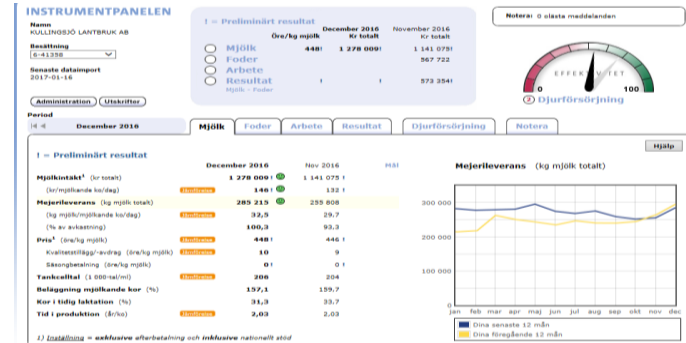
INSTRUMENTPANELEN

Namn
KULLINGSJÖ LANTBRUK AB

Besättning
6-41358

Senaste dataimport
2017-01-16

Administration | Utskrifter

Period
December 2016

! = Preliminärt resultat

| | December 2016 Öre/kg mjölk | Kr totalt | November 2016 Kr totalt |
|---|---|---|---|
| Mjölk | 448! | 1 278 009! | 1 141 075! |
| Foder | | | 567 722 |
| Arbete | | | |
| Resultat Mjölk - Foder | ! | ! | 573 354! |

Notera: 0 olästa meddelanden

EFFEKTIVITET
0 100
Djurförsörjning

Mjölk | Foder | Arbete | Resultat | Djurförsörjning | Notera

Hjälp

! = Preliminärt resultat

| | | December 2016 | | Nov 2016 | Mål |
|---|---|---|---|---|---|
| Mjölkintäkt¹ (kr totalt) | | 1 278 009! | | 1 141 075! | |
| (kr/mjölkande ko/dag) | Jämförelse | 146! | | 132! | |
| Mejerileverans (kg mjölk totalt) | | 285 215 | | 255 808 | |
| (kg mjölk/mjölkande ko/dag) | Jämförelse | 32,5 | | 29,7 | |
| (% av avkastning) | | 100,3 | | 93,3 | |
| Pris¹ (öre/kg mjölk) | Jämförelse | 448! | | 446! | |
| Kvalitetstillägg/-avdrag (öre/kg mjölk) | Jämförelse | 10 | | 9 | |
| Säsongbetalning (öre/kg mjölk) | | 0! | | 0! | |
| Tankcelltal (1 000-tal/ml) | Jämförelse | 206 | | 204 | |
| Beläggning mjölkande kor (%) | | 157,1 | | 159,7 | |
| Kor i tidig laktation (%) | | 31,3 | | 33,7 | |
| Tid i produktion (år/ko) | Jämförelse | 2,03 | | 2,03 | |

Mejerileverans (kg mjölk totalt)

300 000
200 000
100 000
0
jan feb mar apr maj jun jul aug sep okt nov dec

Dina senaste 12 mån
Dina föregående 12 mån

1) Inställning = exklusive efterbetalning och inklusive nationellt stöd